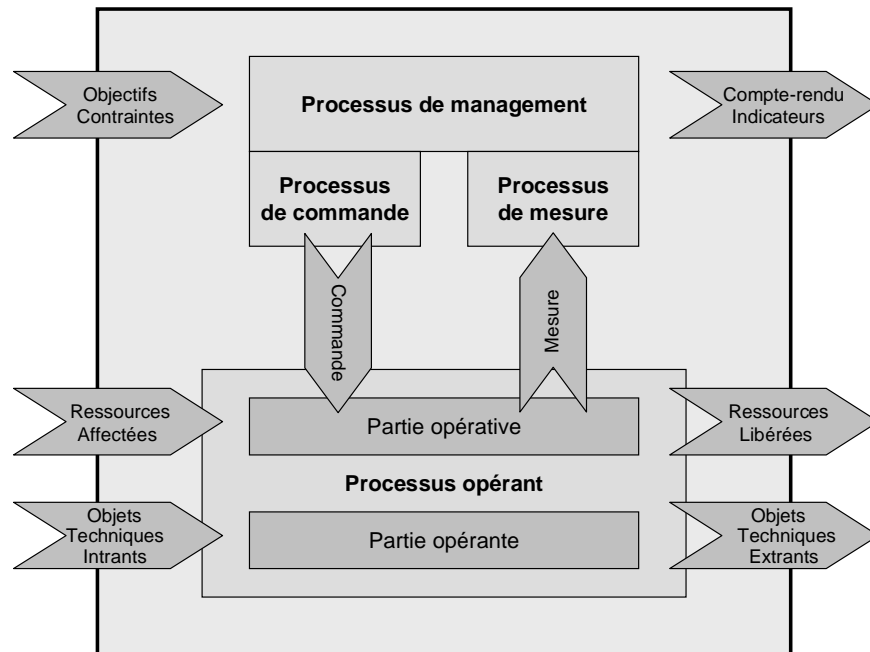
Objectifs Contraintes

Processus de management

Compte-rendu Indicateurs

Processus de commande

Processus de mesure

Commande

Mesure

Ressources Affectées

Partie opérative

Ressources Libérées

Processus opérant

Objets Techniques Intrants

Partie opérante

Objets Techniques Extrants